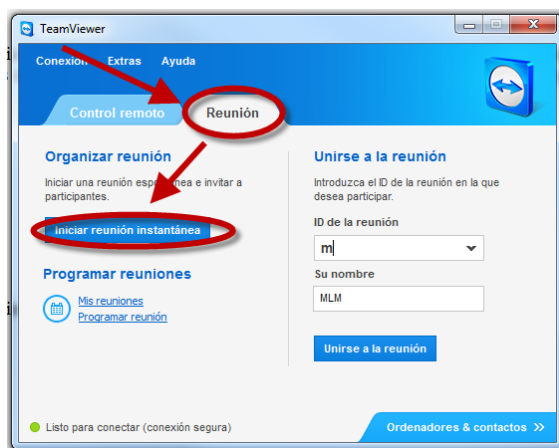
TeamViewer

Conexión Extras Ayuda

Control remoto Reunión

Organizar reunión

Iniciar una reunión esp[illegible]nea e invitar a participantes.

Iniciar reunión instantánea

Programar reuniones

Mis reuniones
Programar reunión

Unirse a la reunión

Introduzca el ID de la reunión en la que desea participar.

ID de la reunión

m

Su nombre

MLM

Unirse a la reunión

Listo para conectar (conexión segura)

Ordenadores & contactos »